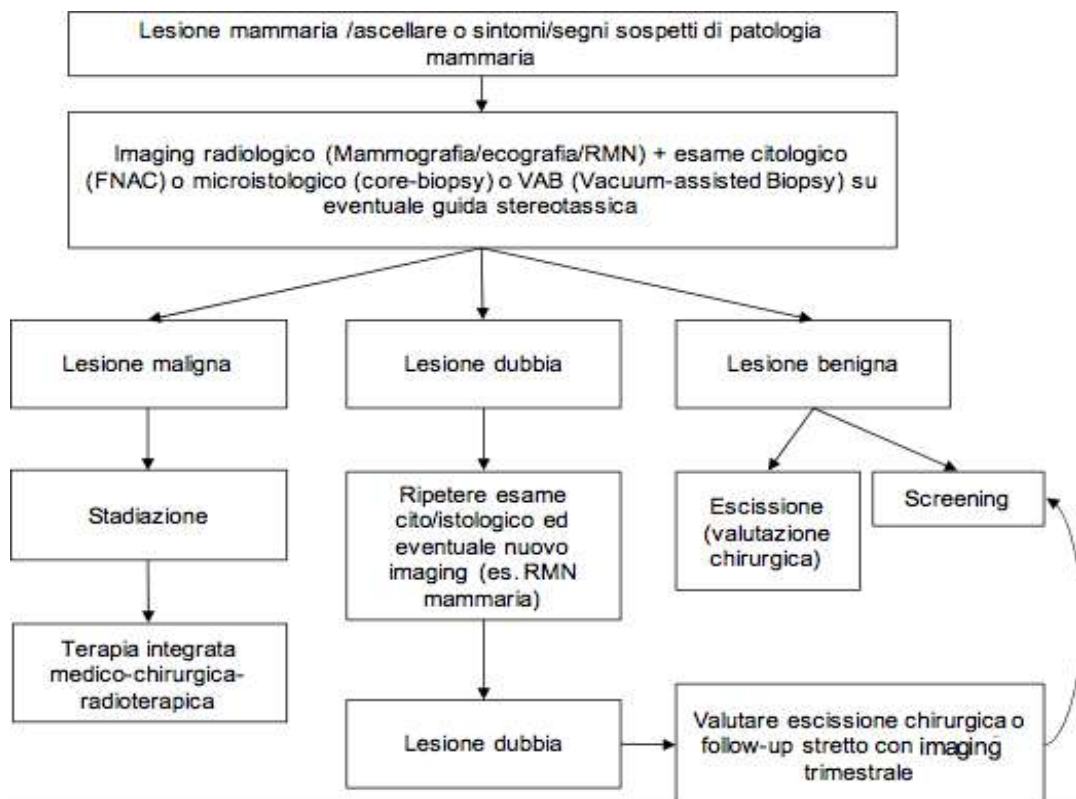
Lesione mammaria /ascellare o sintomi/segni sospetti di patologia mammaria

Imaging radiologico (Mammografia/ecografia/RMN) + esame citologico (FNAC) o microistologico (core-biopsy) o VAB (Vacuum-assisted Biopsy) su eventuale guida stereotassica

Lesione maligna

Lesione dubbia

Lesione benigna

Stadiazione

Ripetere esame cito/istologico ed eventuale nuovo imaging (es. RMN mammaria)

Escissione (valutazione chirurgica)

Screening

Terapia integrata medico-chirurgica-radioterapica

Lesione dubbia

Valutare escissione chirurgica o follow-up stretto con imaging trimestrale